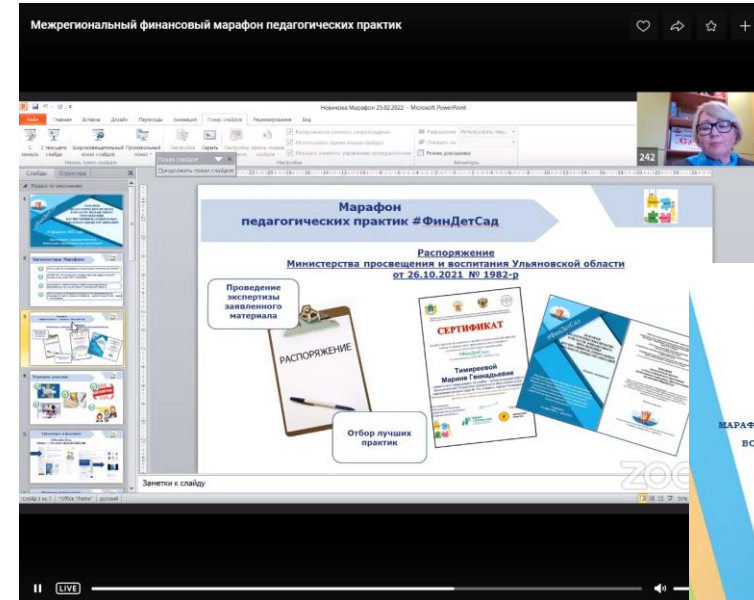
Межрегиональный финансовый марафон педагогических практик

Новикова Марафон 25.02.2022 - Microsoft PowerPoint

242

Слайды Структура

Раздел по умолчанию

Организаторы Марафона

Заметки к слайду

Марафон педагогических практик #ФинДетСад

Распоряжение Министерства просвещения и воспитания Ульяновской области от 26.10.2021 № 1982-р

Проведение экспертизы заявленного материала

РАСПОРЯЖЕНИЕ

СЕРТИФИКАТ

Тимиреевой Марине Геннадьевне

Отбор лучших практик

МАРАФ

ВО

LIVE